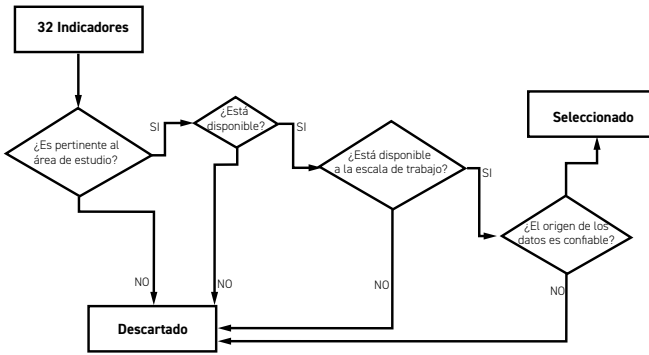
32 Indicadores

¿Es pertinente al área de estudio?

SI

¿Está disponible?

SI

¿Está disponible a la escala de trabajo?

SI

¿El origen de los datos es confiable?

Seleccionado

NO

NO

NO

NO

Descartado